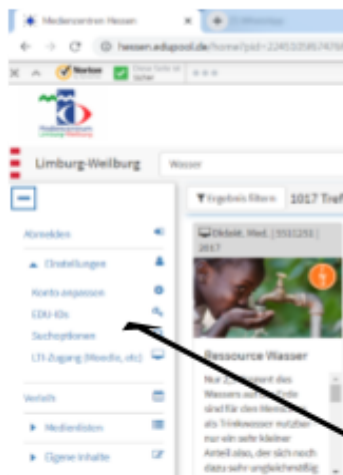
Medienzentren Hessen

hessen.edupool.de/home?pid=224533587476

Norton

Diese Seite ist sicher

Medienzentrum Limburg-Weilburg

Limburg-Weilburg

Wasser

Abmelden

Einstellungen

Konto anpassen

EDU-IDs

Suchoptionen

LTI-Zugang (Moodle, etc)

Verlauf

Medienlisten

Eigene Inhalte

Ergebnis filtern

1017 Tref

Didakt. Med. | 5551251 | 2017

Ressource Wasser

Nur 2,5 Prozent des Wassers auf der Erde sind für den Mensch als Trinkwasser nutzbar - nur ein sehr kleiner Anteil also, der sich noch dazu sehr ungleichmäßig